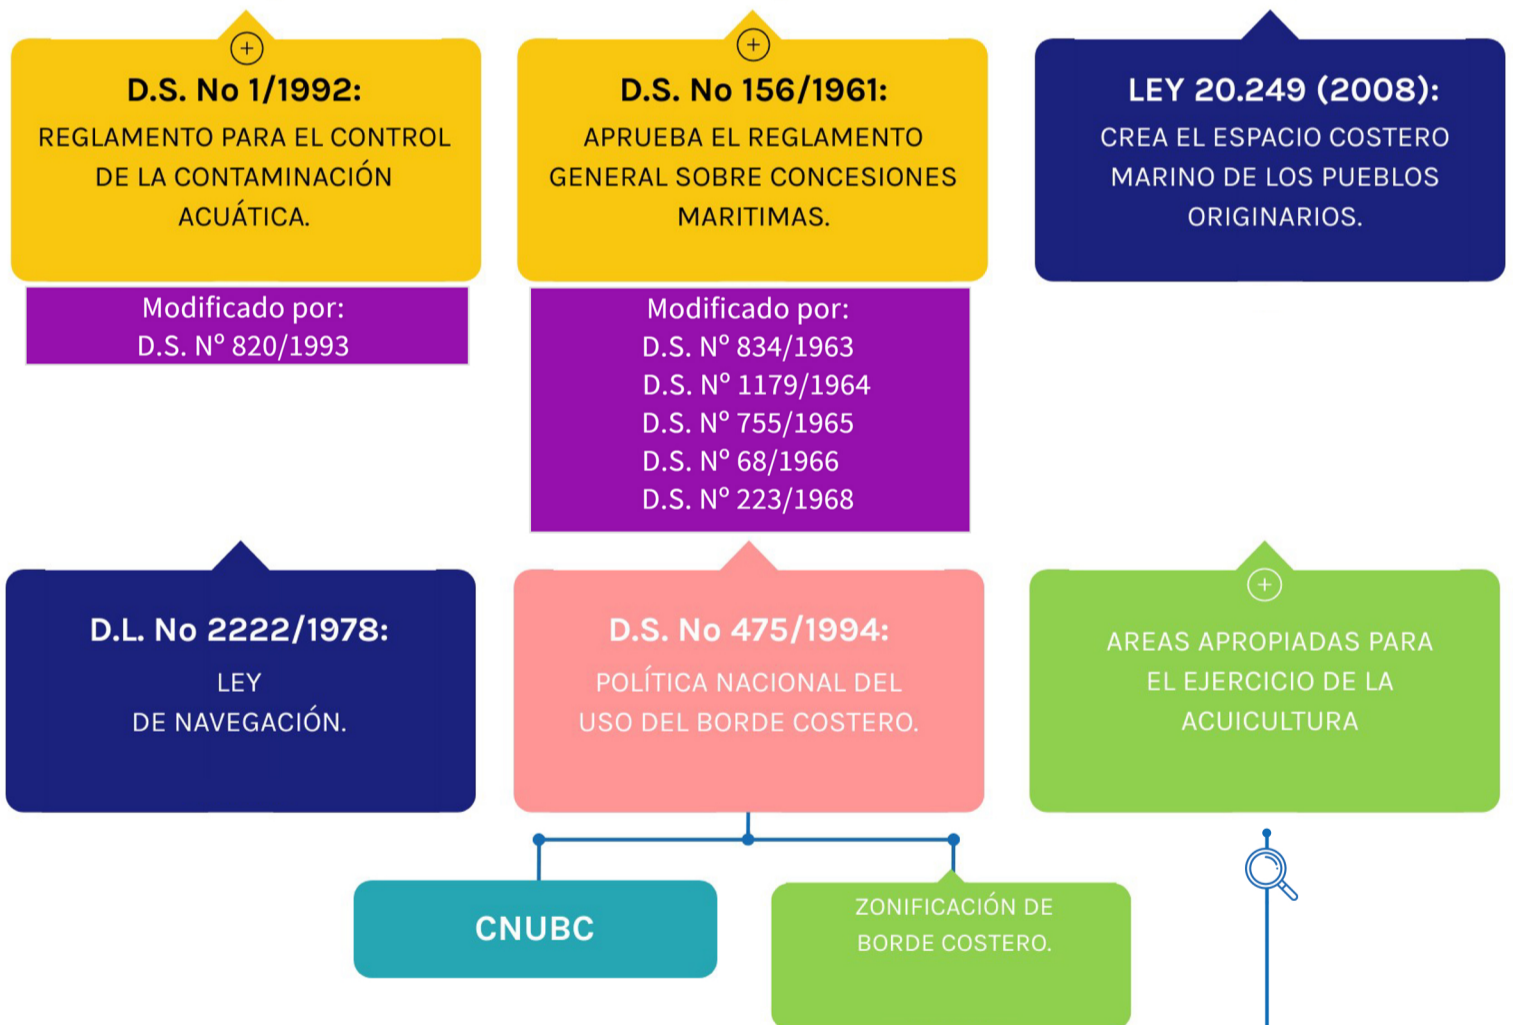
D.S. No 1/1992:
REGLAMENTO PARA EL CONTROL DE LA CONTAMINACIÓN ACUÁTICA.

Modificado por:
D.S. Nº 820/1993

D.S. No 156/1961:
APRUEBA EL REGLAMENTO GENERAL SOBRE CONCESIONES MARITIMAS.

Modificado por:
D.S. Nº 834/1963
D.S. Nº 1179/1964
D.S. Nº 755/1965
D.S. Nº 68/1966
D.S. Nº 223/1968

LEY 20.249 (2008):
CREA EL ESPACIO COSTERO MARINO DE LOS PUEBLOS ORIGINARIOS.

D.L. No 2222/1978:
LEY
DE NAVEGACIÓN.

D.S. No 475/1994:
POLÍTICA NACIONAL DEL USO DEL BORDE COSTERO.

AREAS APROPIADAS PARA EL EJERCICIO DE LA ACUICULTURA

CNUBC

ZONIFICACIÓN DE BORDE COSTERO.